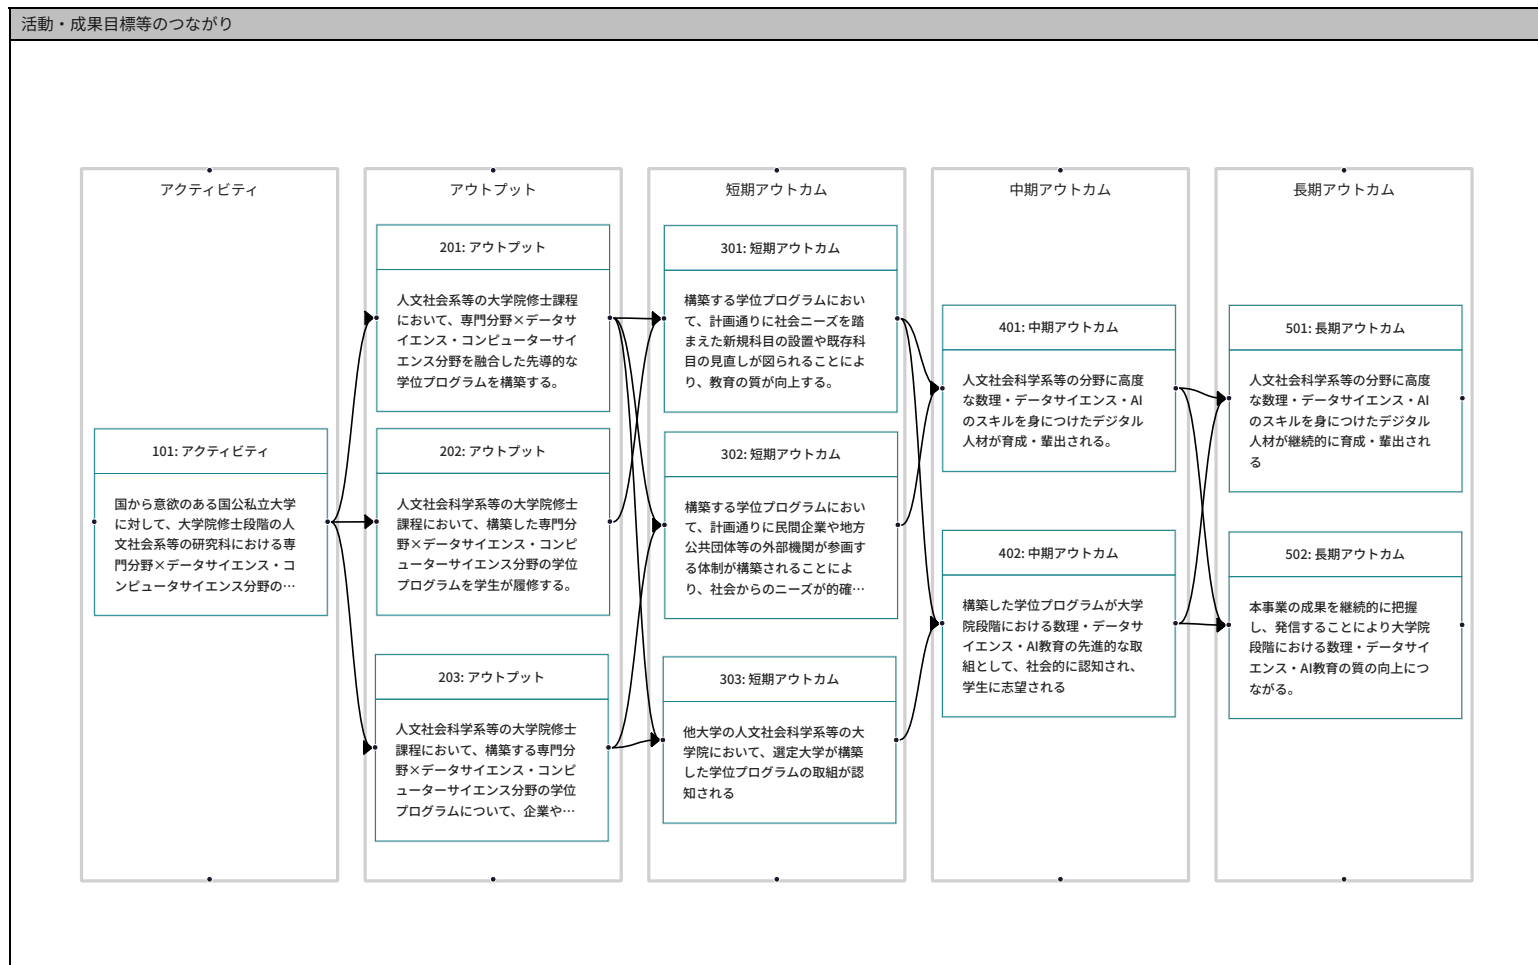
活動・成果目標等のつながり

アクティビティ

101: アクティビティ

国から意欲のある国公私立大学に対して、大学院修士段階の人文社会系等の研究科における専門分野×データサイエンス・コンピュータサイエンス分野の…

アウトプット

201: アウトプット

人文社会系等の大学院修士課程において、専門分野×データサイエンス・コンピューターサイエンス分野を融合した先導的な学位プログラムを構築する。

202: アウトプット

人文社会科学系等の大学院修士課程において、構築した専門分野×データサイエンス・コンピューターサイエンス分野の学位プログラムを学生が履修する。

203: アウトプット

人文社会科学系等の大学院修士課程において、構築する専門分野×データサイエンス・コンピューターサイエンス分野の学位プログラムについて、企業や…

短期アウトカム

301: 短期アウトカム

構築する学位プログラムにおいて、計画通りに社会ニーズを踏まえた新規科目の設置や既存科目の見直しが図られることにより、教育の質が向上する。

302: 短期アウトカム

構築する学位プログラムにおいて、計画通りに民間企業や地方公共団体等の外部機関が参画する体制が構築されることにより、社会からのニーズが的確…

303: 短期アウトカム

他大学の人文社会科学系等の大学院において、選定大学が構築した学位プログラムの取組が認知される

中期アウトカム

401: 中期アウトカム

人文社会科学系等の分野に高度な数理・データサイエンス・AIのスキルを身につけたデジタル人材が育成・輩出される。

402: 中期アウトカム

構築した学位プログラムが大学院段階における数理・データサイエンス・AI教育の先進的な取組として、社会的に認知され、学生に志望される

長期アウトカム

501: 長期アウトカム

人文社会科学系等の分野に高度な数理・データサイエンス・AIのスキルを身につけたデジタル人材が継続的に育成・輩出される

502: 長期アウトカム

本事業の成果を継続的に把握し、発信することにより大学院段階における数理・データサイエンス・AI教育の質の向上につながる。